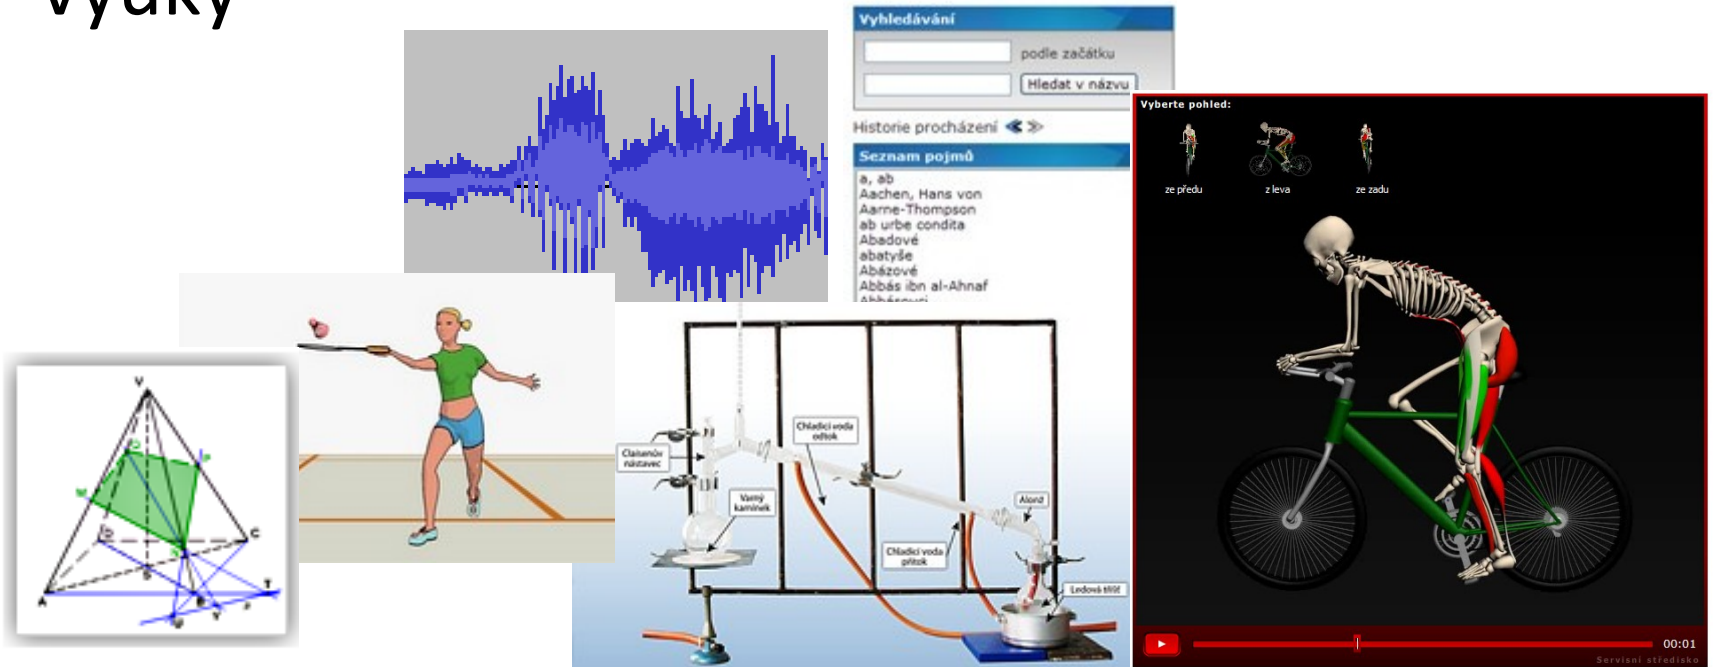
výuky

Vyhledávání

podle začátku

Hledat v názvu

Historie procházení

Seznam pojmů

a, ab
Aachen, Hans von
Aarne-Thompson
ab urbe condita
Abadové
abatyše
Abázové
Abbás ibn al-Ahnaf
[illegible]

Vyberte pohled:

ze předu

z leva

ze zadu

00:01

Servisní středisko

V

A

C

T

Claisenův nástavec

Chladicí voda odtok

Varný kamínek

Alonž

Chladicí voda přítok

Ledová tříšť